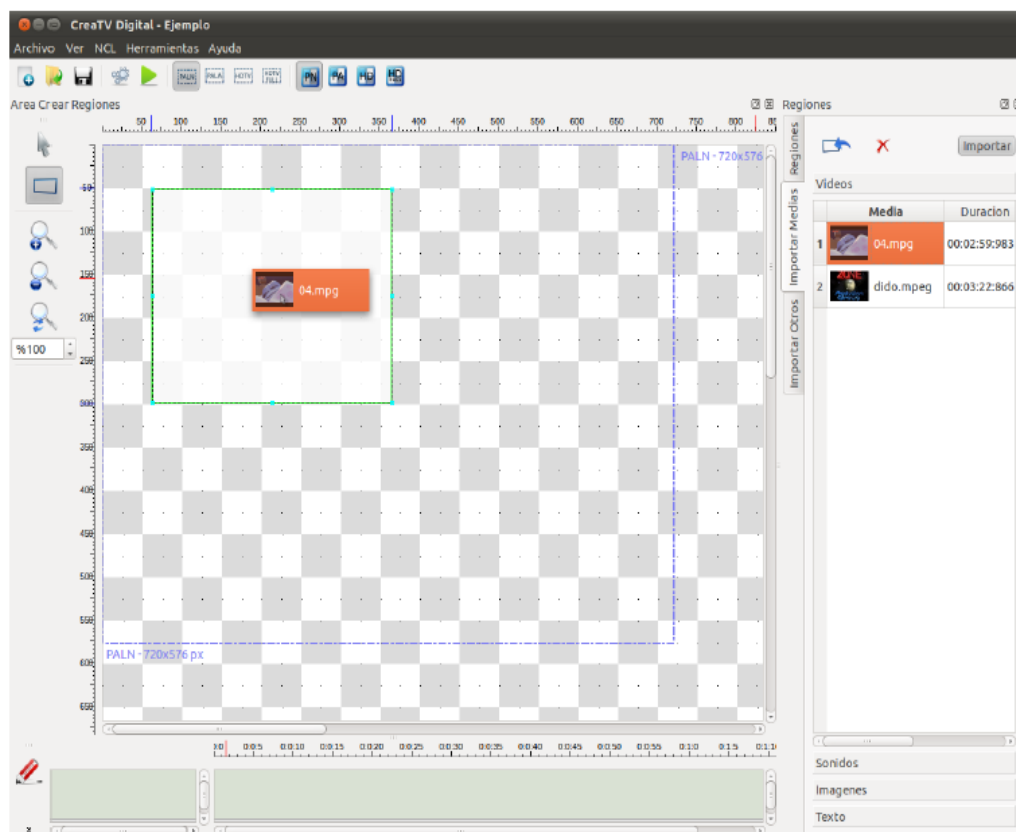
CreaTV Digital - Ejemplo

Archivo Ver NCL Herramientas Ayuda

PALN PALA HDTV HDTV FULL PN PA HD HD

Area Crear Regiones

50 100 150 200 250 300 350 400 450 500 550 600 650 700 750 800

PALN - 720x576

04.mpg

PALN - 720x576 px

%100

50 100 150 200 250 300 350 400 450 500 550 600 650

Regiones

Importar Medias

Importar Otros

Regiones

Importar

Videos

| | Media | Duracion |
|---|---|---|
| 1 | 04.mpg | 00:02:59:983 |
| 2 | dido.mpeg | 00:03:22:866 |

0:00 0:05 0:10 0:15 0:20 0:25 0:30 0:35 0:40 0:45 0:50 0:55 0:10 0:15 0:1:10

Sonidos

Imagenes

Texto